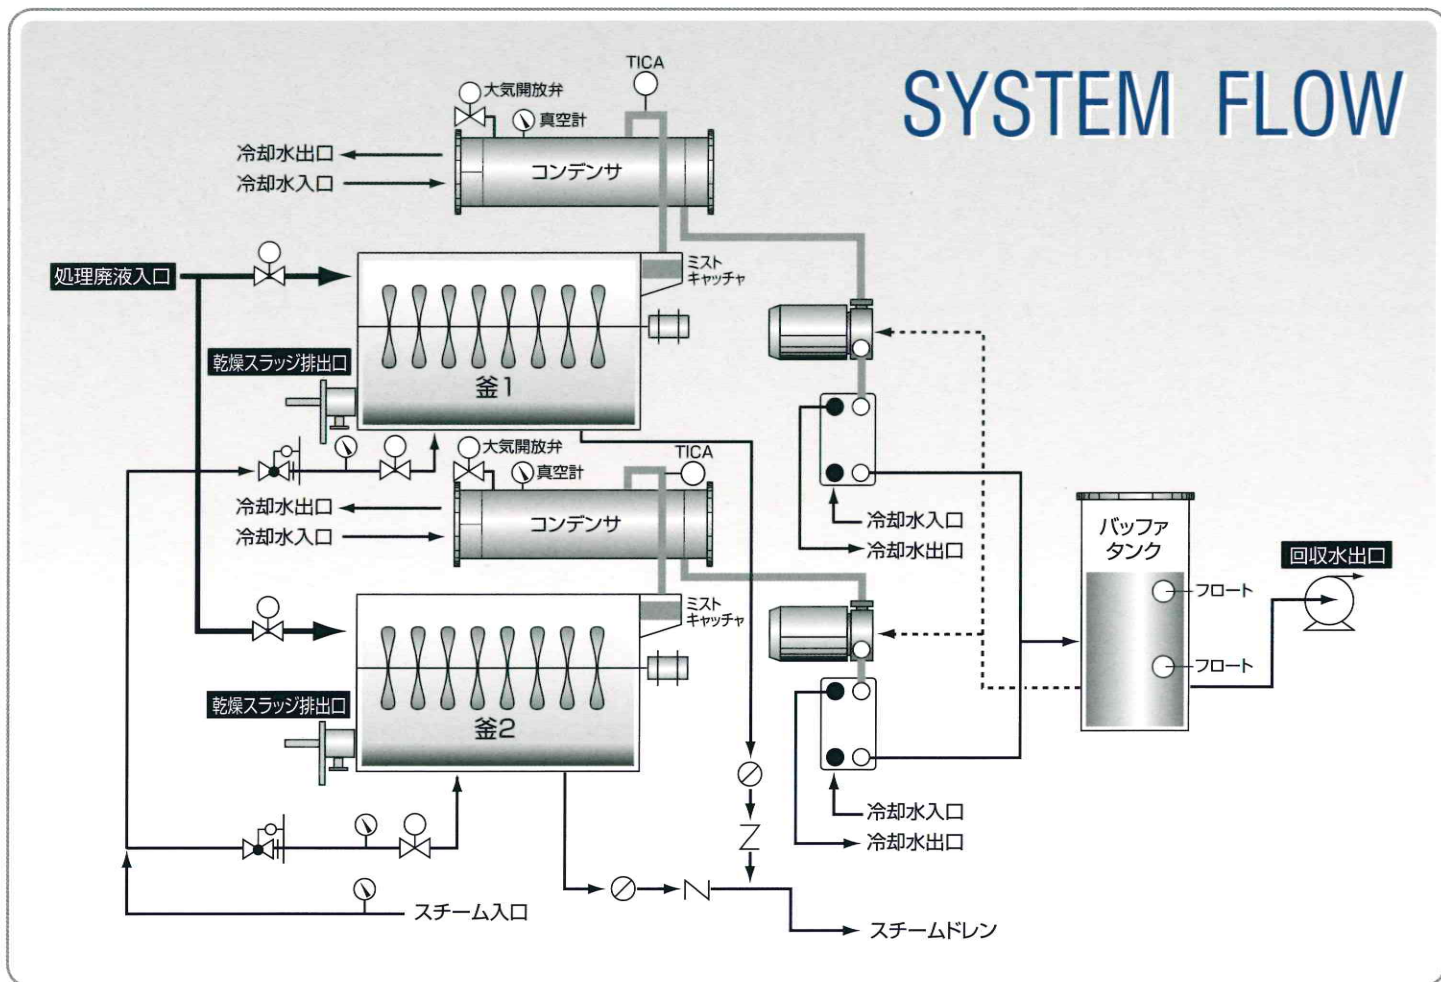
SYSTEM FLOW

TICA
大気開放弁
真空計
冷却水出口
冷却水入口
コンデンサ
処理廃液入口
ミスト
キャッチャ
乾燥スラッジ排出口
釜1
大気開放弁
TICA
真空計
冷却水出口
冷却水入口
コンデンサ
冷却水入口
冷却水出口
バッファ
タンク
回収水出口
フロート
ミスト
キャッチャ
フロート
乾燥スラッジ排出口
釜2
冷却水入口
冷却水出口
スチーム入口
スチームドレン